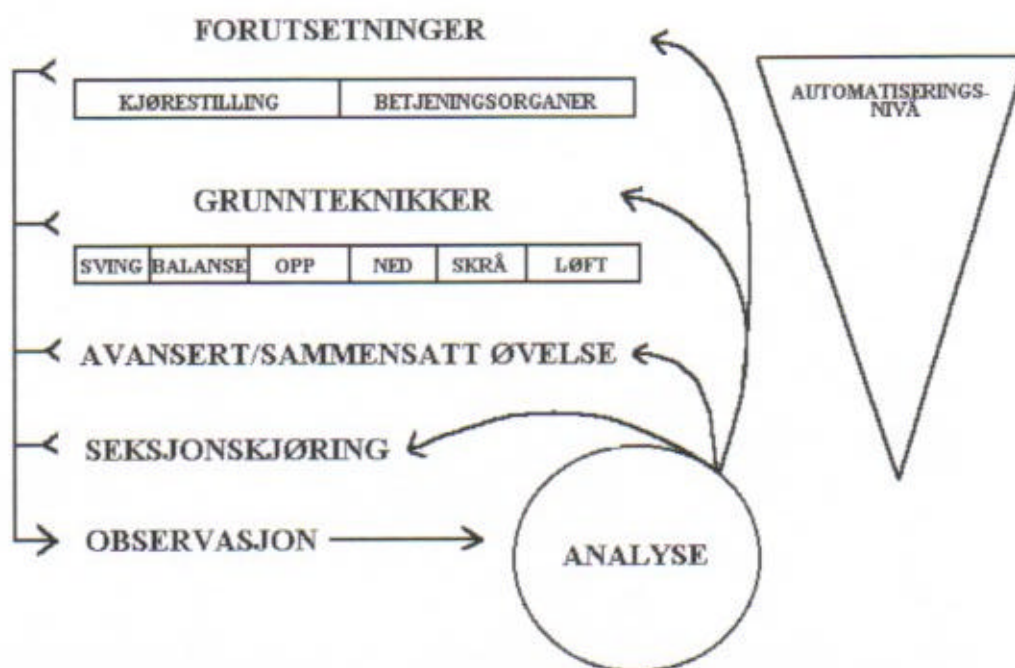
FORUTSETNINGER

| KJØRESTILLING | BETJENINGSORGANER |
|---|---|

AUTOMATISERINGSNIVÅ

GRUNNTEKNIKKER

| SVING | BALANSE | OPP | NED | SKRÅ | LØFT |
|---|---|---|---|---|---|

AVANSERT/SAMMENSATT ØVELSE

SEKSJONSKJØRING

OBSERVASJON

ANALYSE